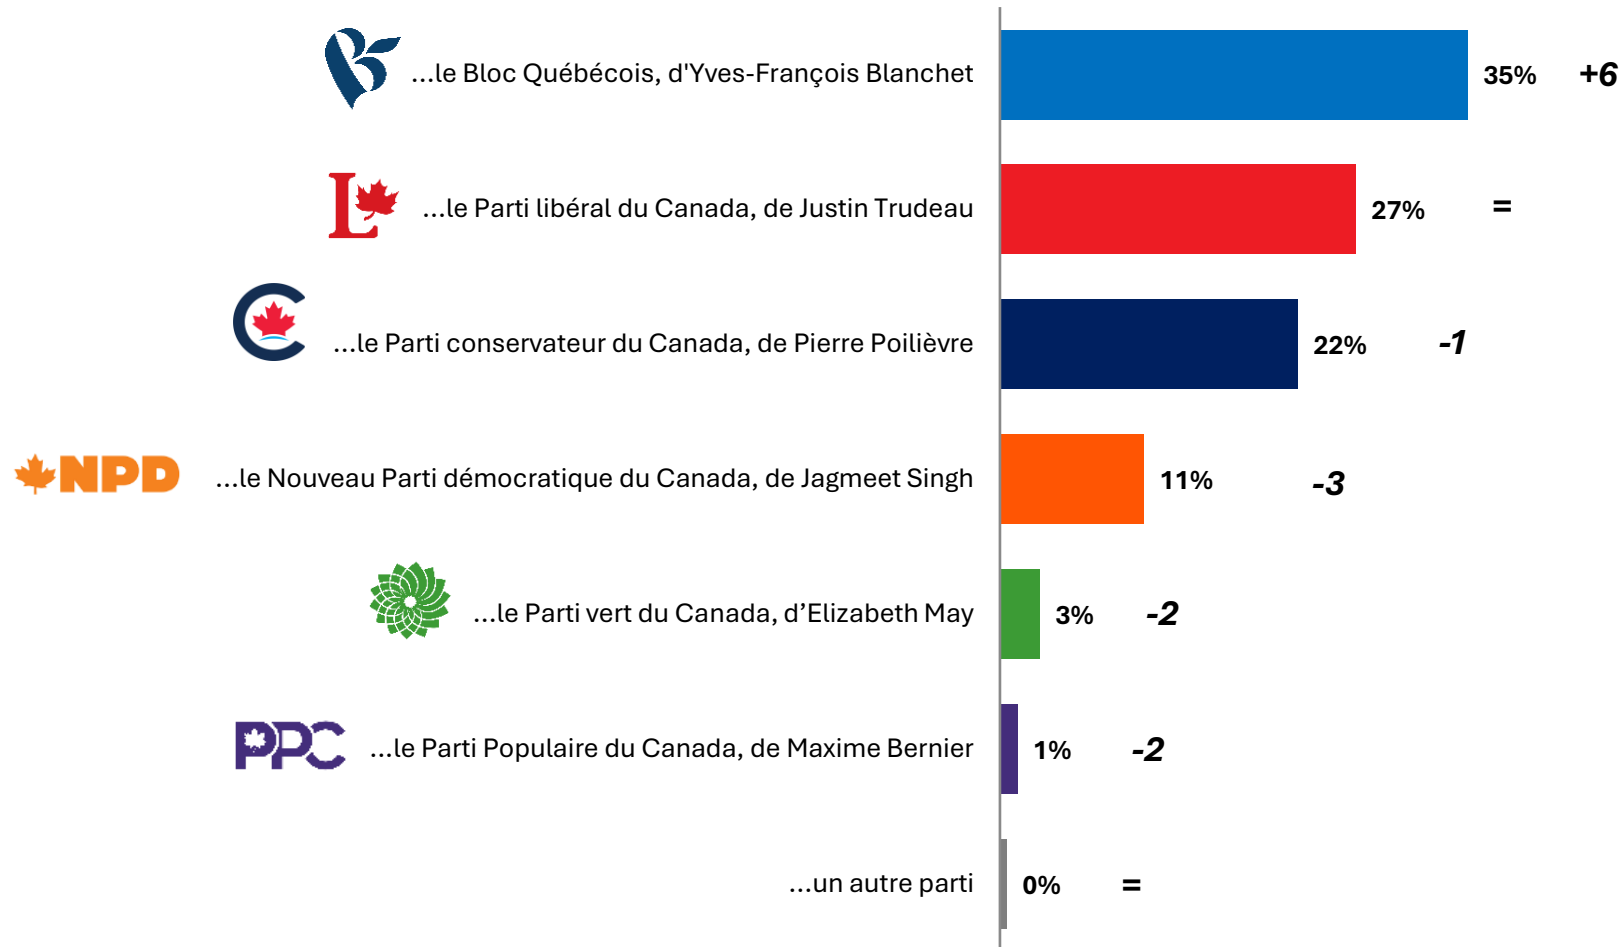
...le Bloc Québécois, d'Yves-François Blanchet 35% +6

...le Parti libéral du Canada, de Justin Trudeau 27% =

...le Parti conservateur du Canada, de Pierre Poilièvre 22% -1

NPD ...le Nouveau Parti démocratique du Canada, de Jagmeet Singh 11% -3

...le Parti vert du Canada, d'Elizabeth May 3% -2

PPC ...le Parti Populaire du Canada, de Maxime Bernier 1% -2

...un autre parti 0% =